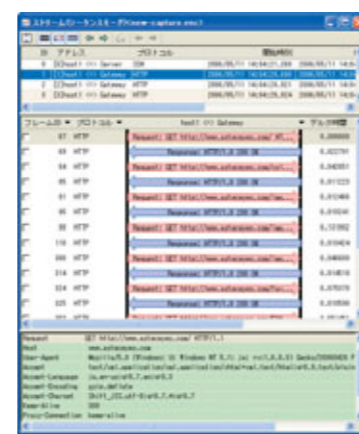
ストリームシーケンス - [new-capture.enc]

| ID | アドレス | プロトコル | 開始時刻 | |
|---|---|---|---|---|
| 0 | host1 <-> Server | IGMP | 2006/05/11 14:04:21.288 | 2006/05/11 14:0 |
| 1 | host1 <-> Gateway | HTTP | 2006/05/11 14:04:25.801 | 2006/05/11 14:0 |
| 2 | host1 <-> Gateway | HTTP | 2006/05/11 14:04:25.821 | 2006/05/11 14:0 |
| 3 | host1 <-> Gateway | HTTP | 2006/05/11 14:04:25.824 | 2006/05/11 14:0 |

| フレーム番号 | プロトコル | host1 <-> Gateway | デルタ時間 |
|---|---|---|---|
| 67 | HTTP | Request: GET http://www.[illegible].com/ HT... | 0.000000 |
| 69 | HTTP | Response: HTTP/1.1 200 OK | 0.022791 |
| 84 | HTTP | Request: GET http://www.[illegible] | 0.040851 |
| 85 | HTTP | Response: HTTP/1.1 200 OK | 0.011223 |
| 87 | HTTP | Request: GET http://www.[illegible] | 0.012460 |
| 95 | HTTP | Response: HTTP/1.1 200 OK | 0.050240 |
| 98 | HTTP | Request: GET http://www.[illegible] | 0.123952 |
| 110 | HTTP | Response: HTTP/1.1 200 OK | 0.010424 |
| 300 | HTTP | Request: GET http://www.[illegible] | 0.046609 |
| 314 | HTTP | Response: HTTP/1.1 200 OK | 0.014816 |
| 324 | HTTP | Request: GET http://www.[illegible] | 0.070276 |
| 325 | HTTP | Response: HTTP/1.1 200 OK | 0.010550 |

Request: GET http://www.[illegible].com/ HTTP/1.1
Host: www.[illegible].com
User-Agent: Mozilla/5.0 (Windows; U; Windows NT 5.1; ja; rv:1.8.0.3) Gecko/20060426 F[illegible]
Accept: text/xml,application/xml,application/xhtml+xml,text/html;q=0.9,text/plai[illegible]
Accept-Language: ja,en-us;q=0.7,en;q=0.3
Accept-Encoding: gzip,deflate
Accept-Charset: Shift_JIS,utf-8;q=0.7,*;q=0.7
Keep-Alive: 300
Proxy-Connection: keep-alive